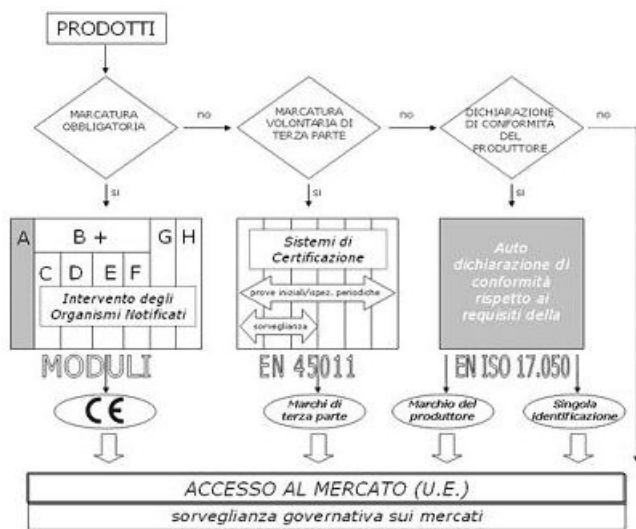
PRODOTTI

MARCATURA OBBLIGATORIA

no

MARCATURA VOLONTARIA DI TERZA PARTE

no

DICHIARAZIONE DI CONFORMITÀ DEL PRODUTTORE

no

si

si

si

A

B +

G

H

C

D

E

F

Intervento degli Organismi Notificati

Sistemi di Certificazione

prove iniziali/ispez. periodiche

sorveglianza

Auto dichiarazione di conformità rispetto ai requisiti della

MODULI

EN 45011

EN ISO 17.050

CE

Marchi di terza parte

Marchio del produttore

Singola identificazione

ACCESSO AL MERCATO (U.E.)

sorveglianza governativa sui mercati